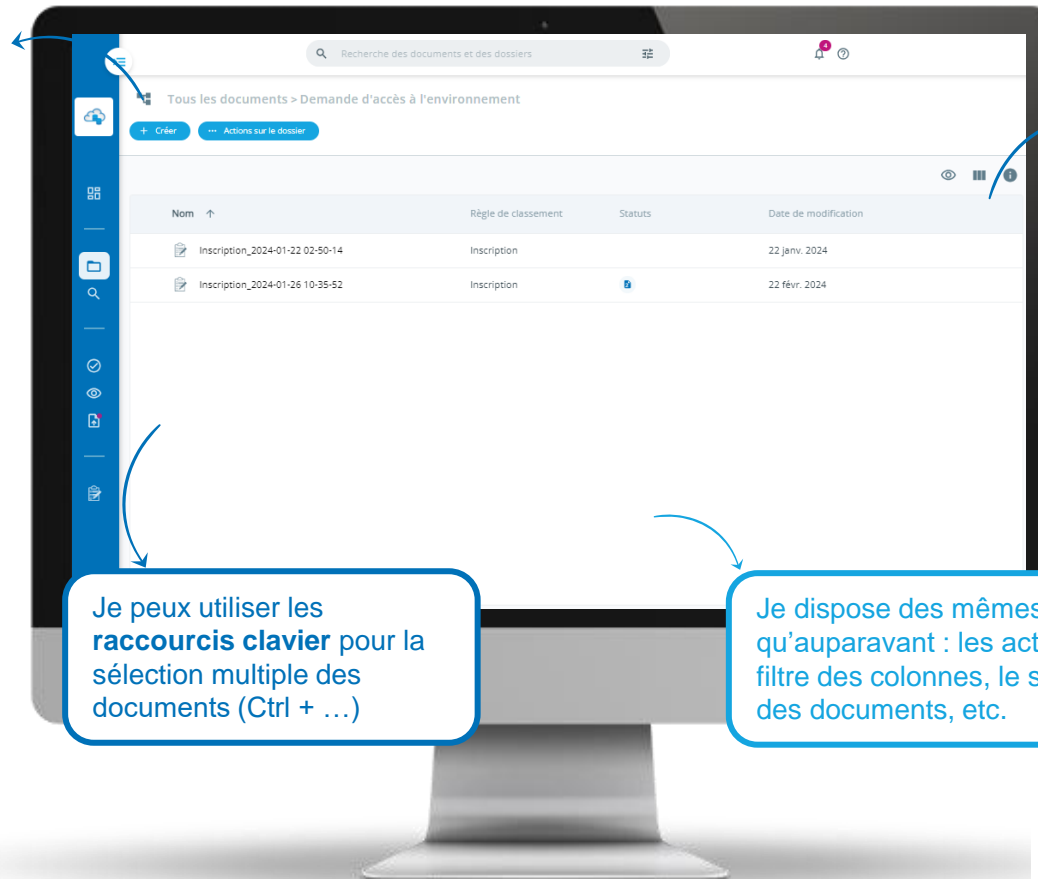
Recherche des documents et des dossiers

4

Tous les documents > Demande d'accès à l'environnement

+ Créer

··· Actions sur le dossier

| Nom ↑ | Règle de classement | Statuts | Date de modification |
|---|---|---|---|
| Inscription_2024-01-22 02-50-14 | Inscription | | 22 janv. 2024 |
| Inscription_2024-01-26 10-35-52 | Inscription | | 22 févr. 2024 |

Je peux utiliser les **raccourcis clavier** pour la sélection multiple des documents (Ctrl + …)

Je dispose des mêmes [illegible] qu'auparavant : les act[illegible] filtre des colonnes, le s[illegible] des documents, etc.